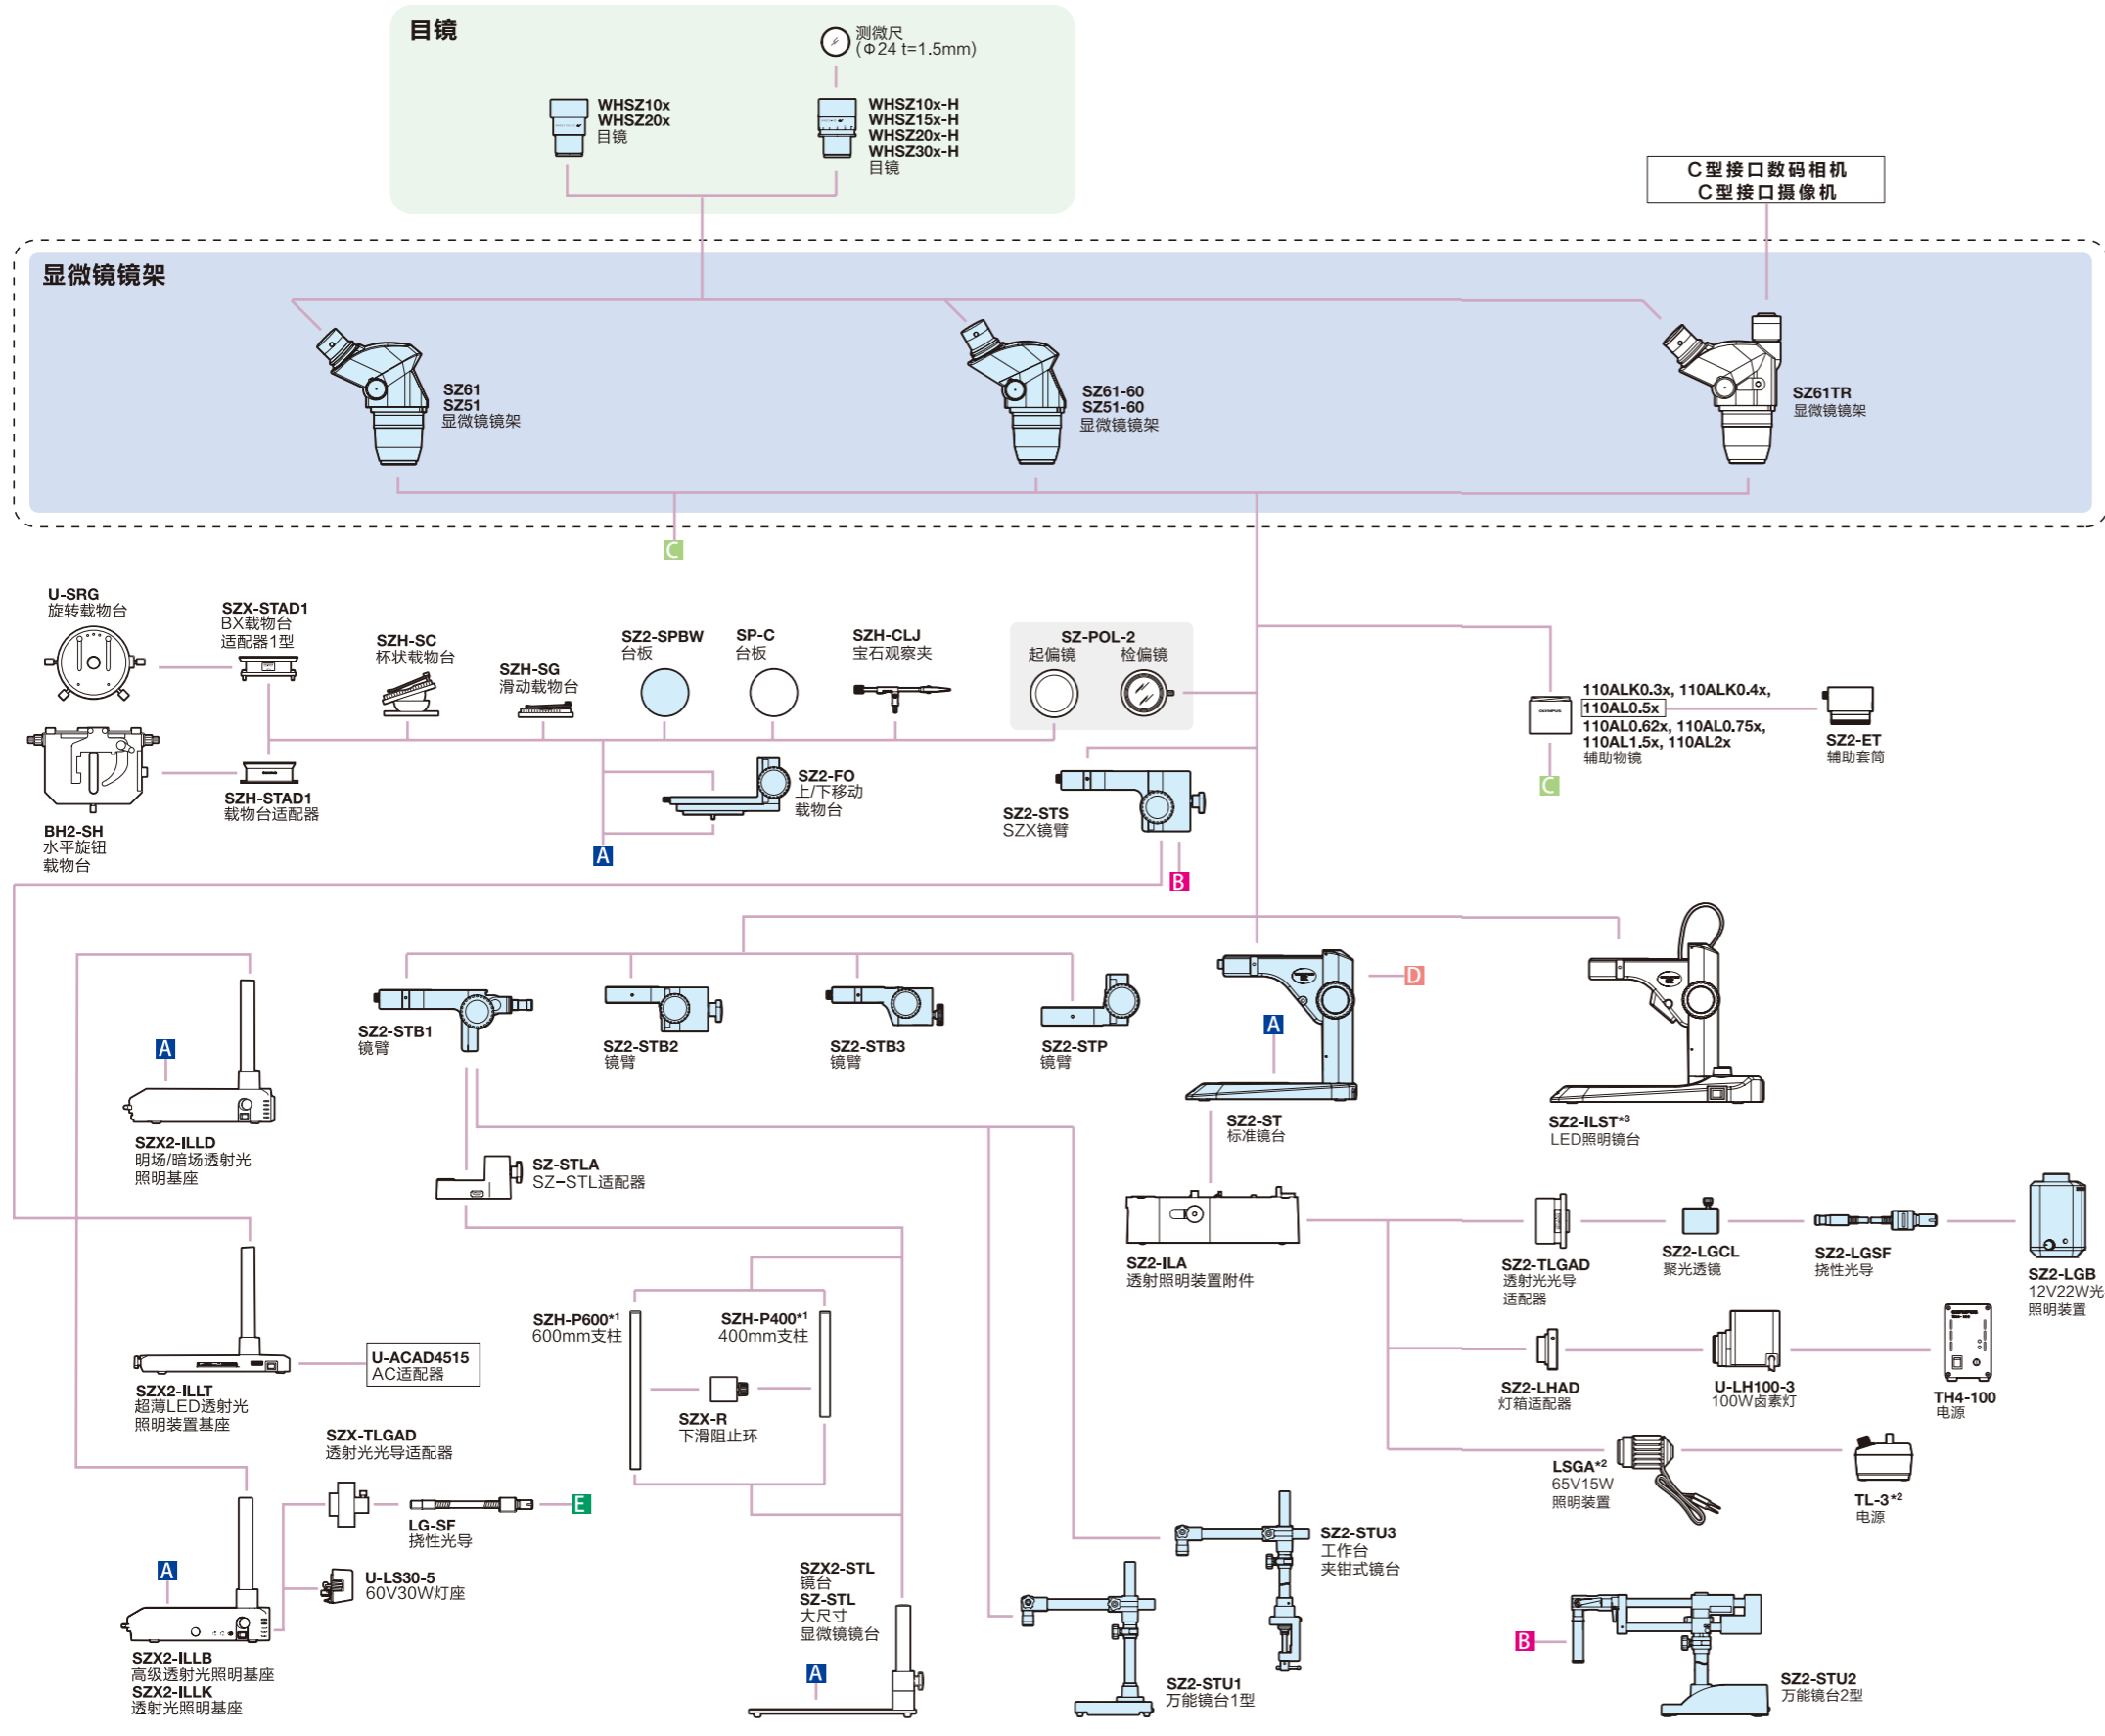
目镜

测微尺
(Φ24 t=1.5mm)

WHSZ10x
WHSZ20x
目镜

WHSZ10x-H
WHSZ15x-H
WHSZ20x-H
WHSZ30x-H
目镜

C型接口数码相机
C型接口摄像机

显微镜镜架

SZ61
SZ51
显微镜镜架

SZ61-60
SZ51-60
显微镜镜架

SZ61TR
显微镜镜架

C

U-SRG
旋转载物台

SZX-STAD1
BX载物台
适配器1型

SZH-SC
杯状载物台

SZH-SG
滑动载物台

SZ2-SPBW
台板

SP-C
台板

SZH-CLJ
宝石观察夹

SZ-POL-2
起偏镜
检偏镜

110ALK0.3x, 110ALK0.4x,
110AL0.5x
110AL0.62x, 110AL0.75x,
110AL1.5x, 110AL2x
辅助物镜

SZ2-ET
辅助套筒

C

BH2-SH
水平旋钮
载物台

SZH-STAD1
载物台适配器

SZ2-FO
上/下移动
载物台

A

SZ2-STS
SZX镜臂

B

D

SZ2-STB1
镜臂

SZ2-STB2
镜臂

SZ2-STB3
镜臂

SZ2-STP
镜臂

A

SZ2-ST
标准镜台

SZ2-ILST*3
LED照明镜台

A

SZX2-ILLD
明场/暗场透射光
照明基座

SZ-STLA
SZ−STL适配器

SZ2-ILA
透射照明装置附件

SZ2-TLGAD
透射光光导
适配器

SZ2-LGCL
聚光透镜

SZ2-LGSF
挠性光导

SZ2-LGB
12V22W光
照明装置

SZH-P600*1
600mm支柱

SZH-P400*1
400mm支柱

SZX-R
下滑阻止环

SZX2-ILLT
超薄LED透射光
照明装置基座

U-ACAD4515
AC适配器

SZ2-LHAD
灯箱适配器

U-LH100-3
100W卤素灯

TH4-100
电源

SZX-TLGAD
透射光光导适配器

LG-SF
挠性光导

E

LSGA*2
65V15W
照明装置

TL-3*2
电源

A

U-LS30-5
60V30W灯座

SZX2-STL
镜台
SZ-STL
大尺寸
显微镜镜台

SZ2-STU3
工作台
夹钳式镜台

A

SZX2-ILLB
高级透射光照明基座
SZX2-ILLK
透射光照明基座

A

SZ2-STU1
万能镜台1型

B

SZ2-STU2
万能镜台2型